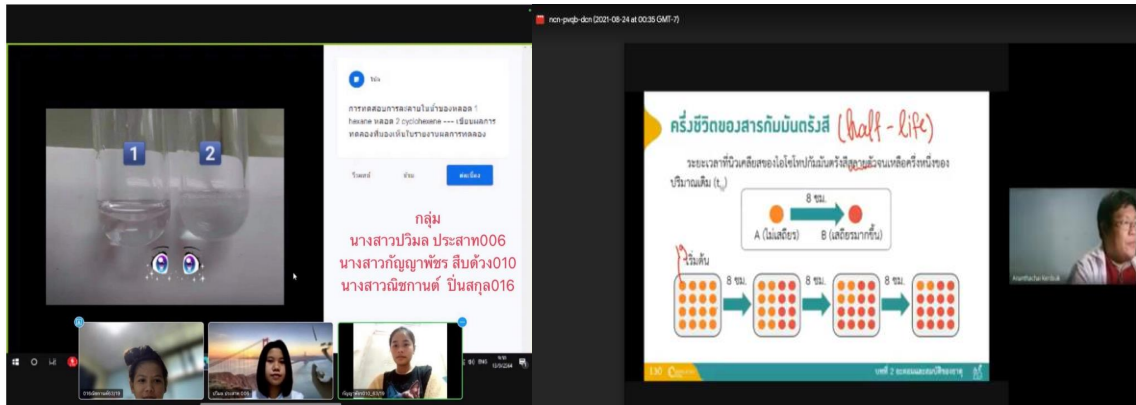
1 2

ใช่

การทดสอบการละลายในน้ำของหลอด 1 hexane หลอด 2 cyclohexane --- เขียนผลการทดลองที่มองเห็นในรายงานผลการทดลอง

รีเพลย์ ข้าม ต่อเนื่อง

กลุ่ม
นางสาวปวิมล ประสาท006
นางสาวกัญญาพัชร สืบด้วง010
นางสาวณิชกานต์ ปิ่นสกุล016

ncn-pvqb-dcn (2021-08-24 at 00:35 GMT-7)

ครึ่งชีวิตของสารกัมมันตรังสี (half - life)

ระยะเวลาที่นิวเคลียสของไอโซโทปกัมมันตรังสีสลายตัวจนเหลือครึ่งหนึ่งของปริมาณเดิม ($t_{1/2}$)

8 ชม.

A (ไม่เสถียร) B (เสถียรมากขึ้น)

เริ่มต้น

8 ชม. 8 ชม. 8 ชม.

130

บทที่ 2 ธาตุและตารางธาตุ

Anantachai Konbuk